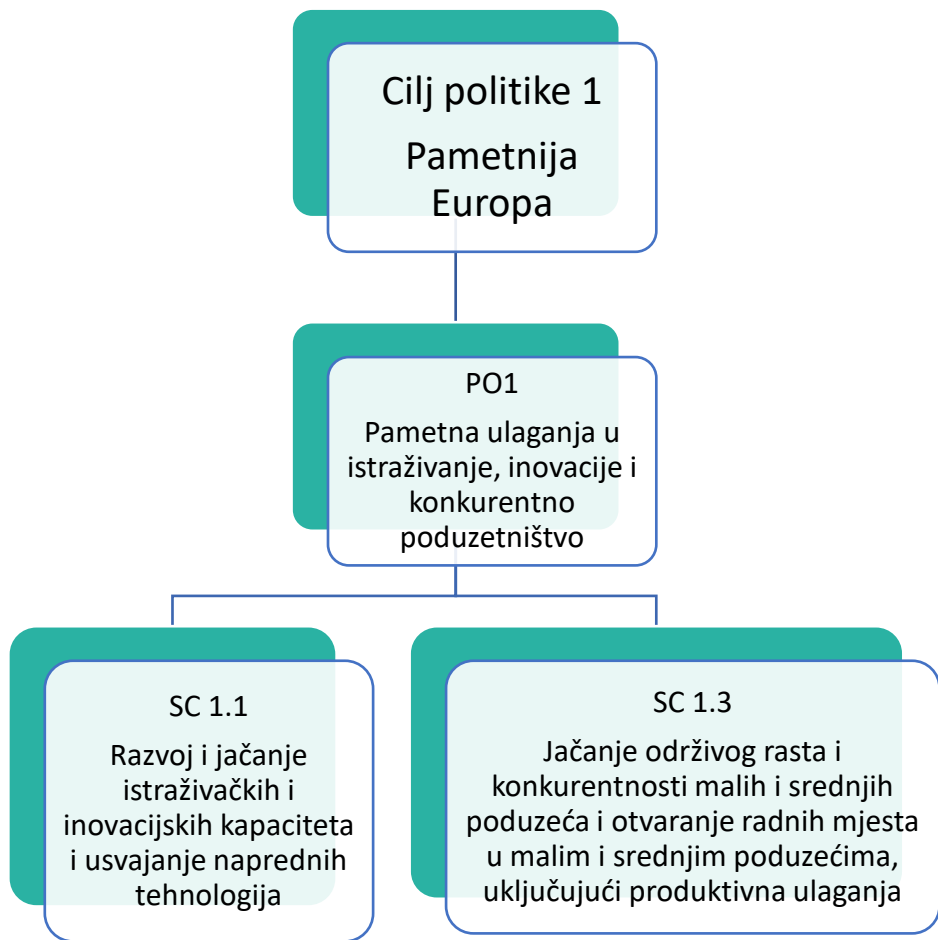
Cilj politike 1

Pametnija Europa

PO1

Pametna ulaganja u istraživanje, inovacije i konkurentno poduzetništvo

SC 1.1

Razvoj i jačanje istraživačkih i inovacijskih kapaciteta i usvajanje naprednih tehnologija

SC 1.3

Jačanje održivog rasta i konkurentnosti malih i srednjih poduzeća i otvaranje radnih mjesta u malim i srednjim poduzećima, uključujući produktivna ulaganja